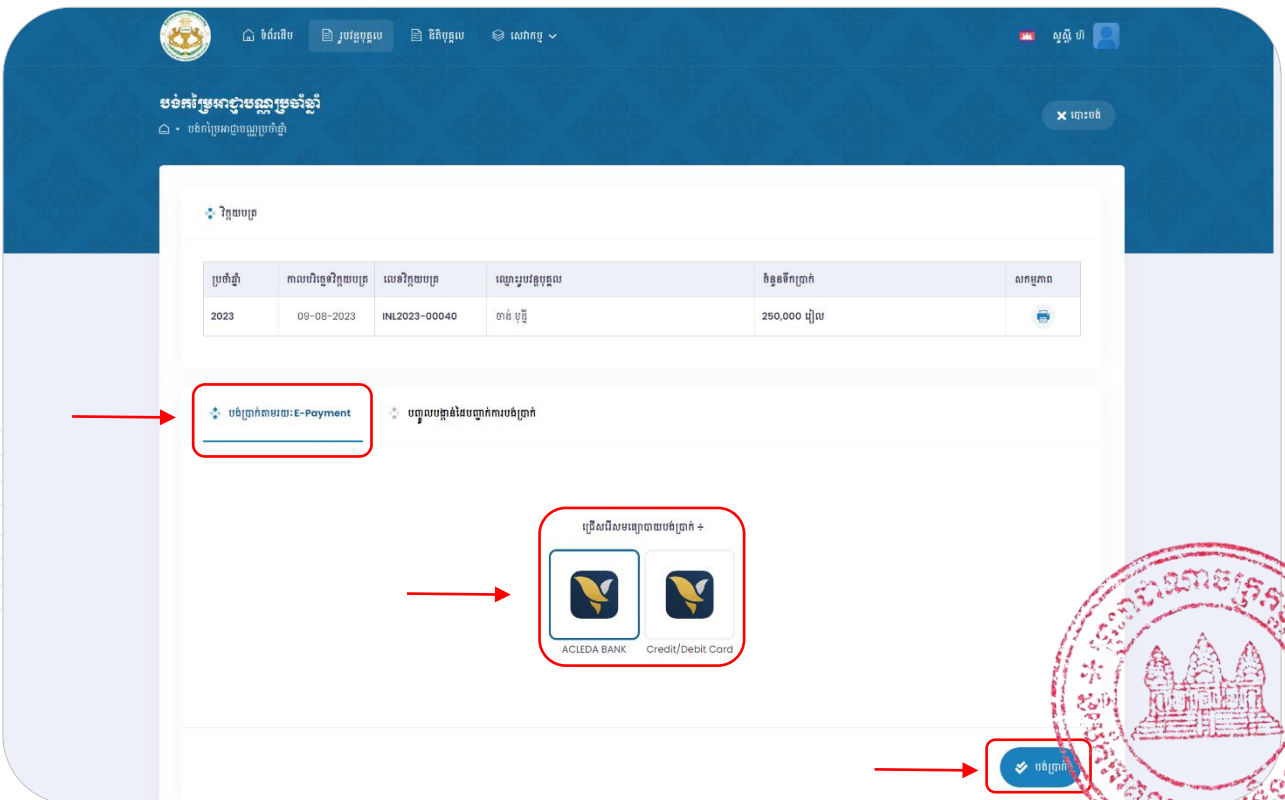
ទំព័រដើម    រូបវន្តបុគ្គល    នីតិបុគ្គល    សេវាកម្ម

សួស្តី ហ៊ា

បង់កម្រៃអាជ្ញាបណ្ណប្រចាំឆ្នាំ
⌂ • បង់កម្រៃអាជ្ញាបណ្ណប្រចាំឆ្នាំ

✕ បោះបង់

វិក្កយបត្រ

| ប្រចាំឆ្នាំ | កាលបរិច្ឆេទវិក្កយបត្រ | លេខវិក្កយបត្រ | ឈ្មោះរូបវន្តបុគ្គល | ចំនួនទឹកប្រាក់ | សកម្មភាព |
|---|---|---|---|---|---|
| 2023 | 09-08-2023 | INL2023-00040 | ចាន់ បុរី | 250,000 រៀល | |

បង់ប្រាក់តាមរយៈ E-Payment    បញ្ចូលបង្កាន់ដៃបញ្ជាក់ការបង់ប្រាក់

ជ្រើសរើសមធ្យោបាយបង់ប្រាក់ ៖

ACLEDA BANK    Credit/Debit Card

បង់ប្រាក់

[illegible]